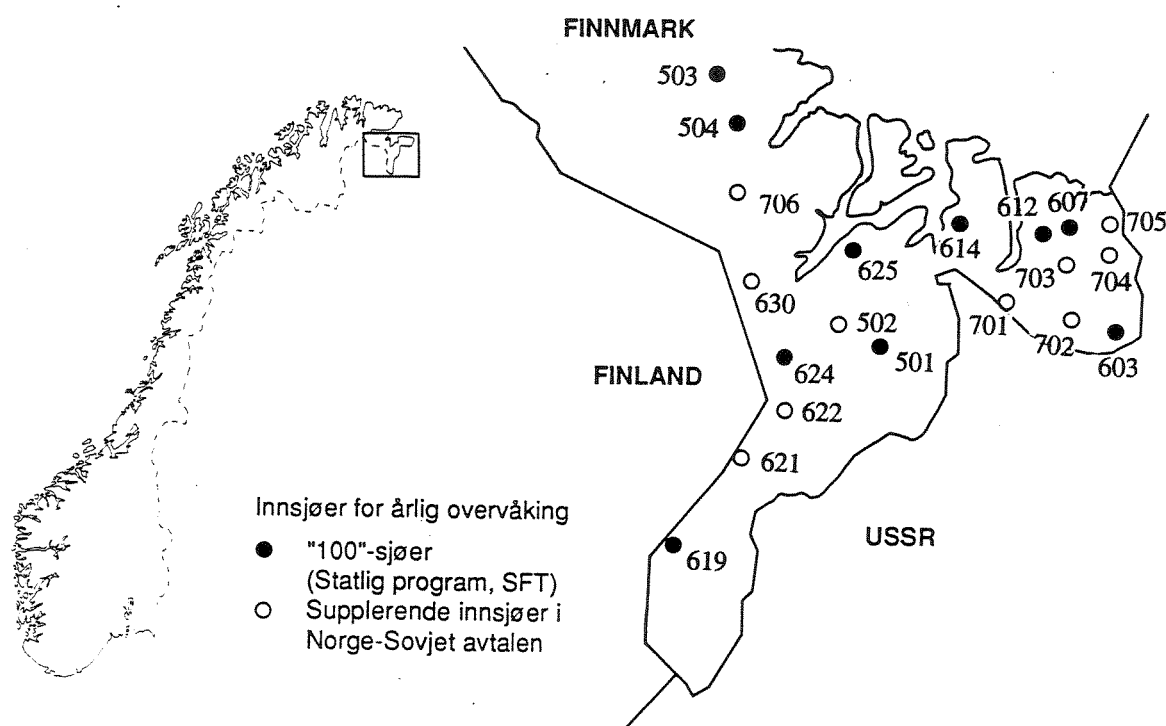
FINNMARK

503
504
706
625
614
612
607
705
703
704
630
701
502
702
603
624
501
622
621
619

FINLAND

USSR

Innsjøer for årlig overvåking
"100"-sjøer (Statlig program, SFT)
Supplerende innsjøer i Norge-Sovjet avtalen